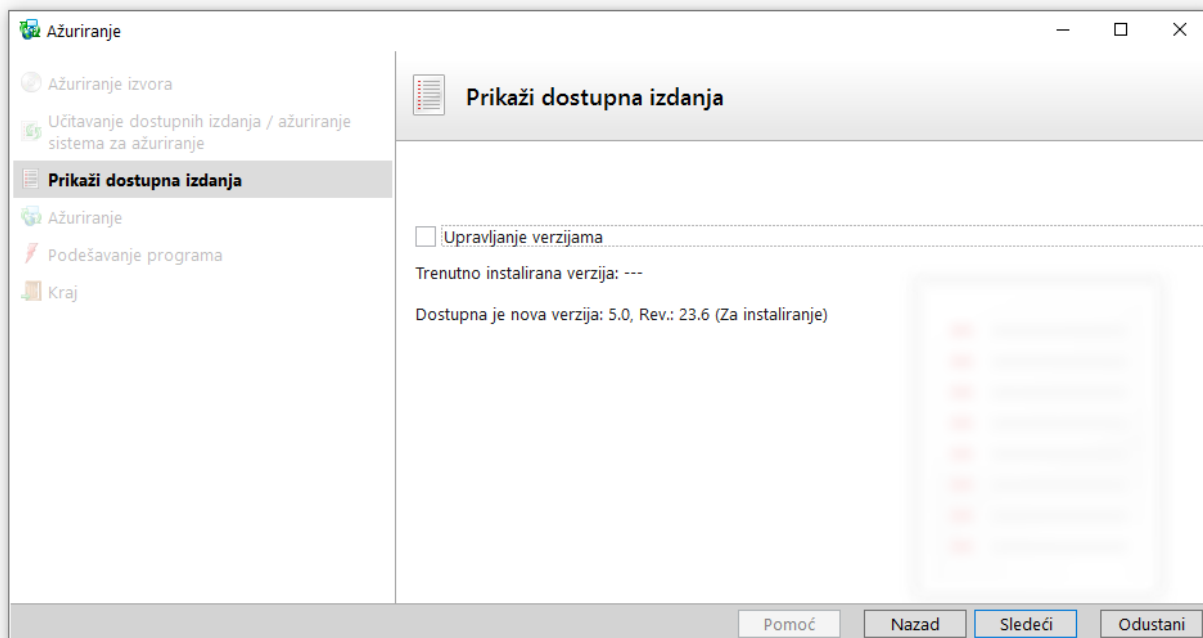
Ažuriranje

Ažuriranje izvora

Učitavanje dostupnih izdanja / ažuriranje sistema za ažuriranje

Prikaži dostupna izdanja

Ažuriranje

Podešavanje programa

Kraj

Prikaži dostupna izdanja

Upravljanje verzijama

Trenutno instalirana verzija: ---

Dostupna je nova verzija: 5.0, Rev.: 23.6 (Za instaliranje)

Pomoć

Nazad

Sledeći

Odustani